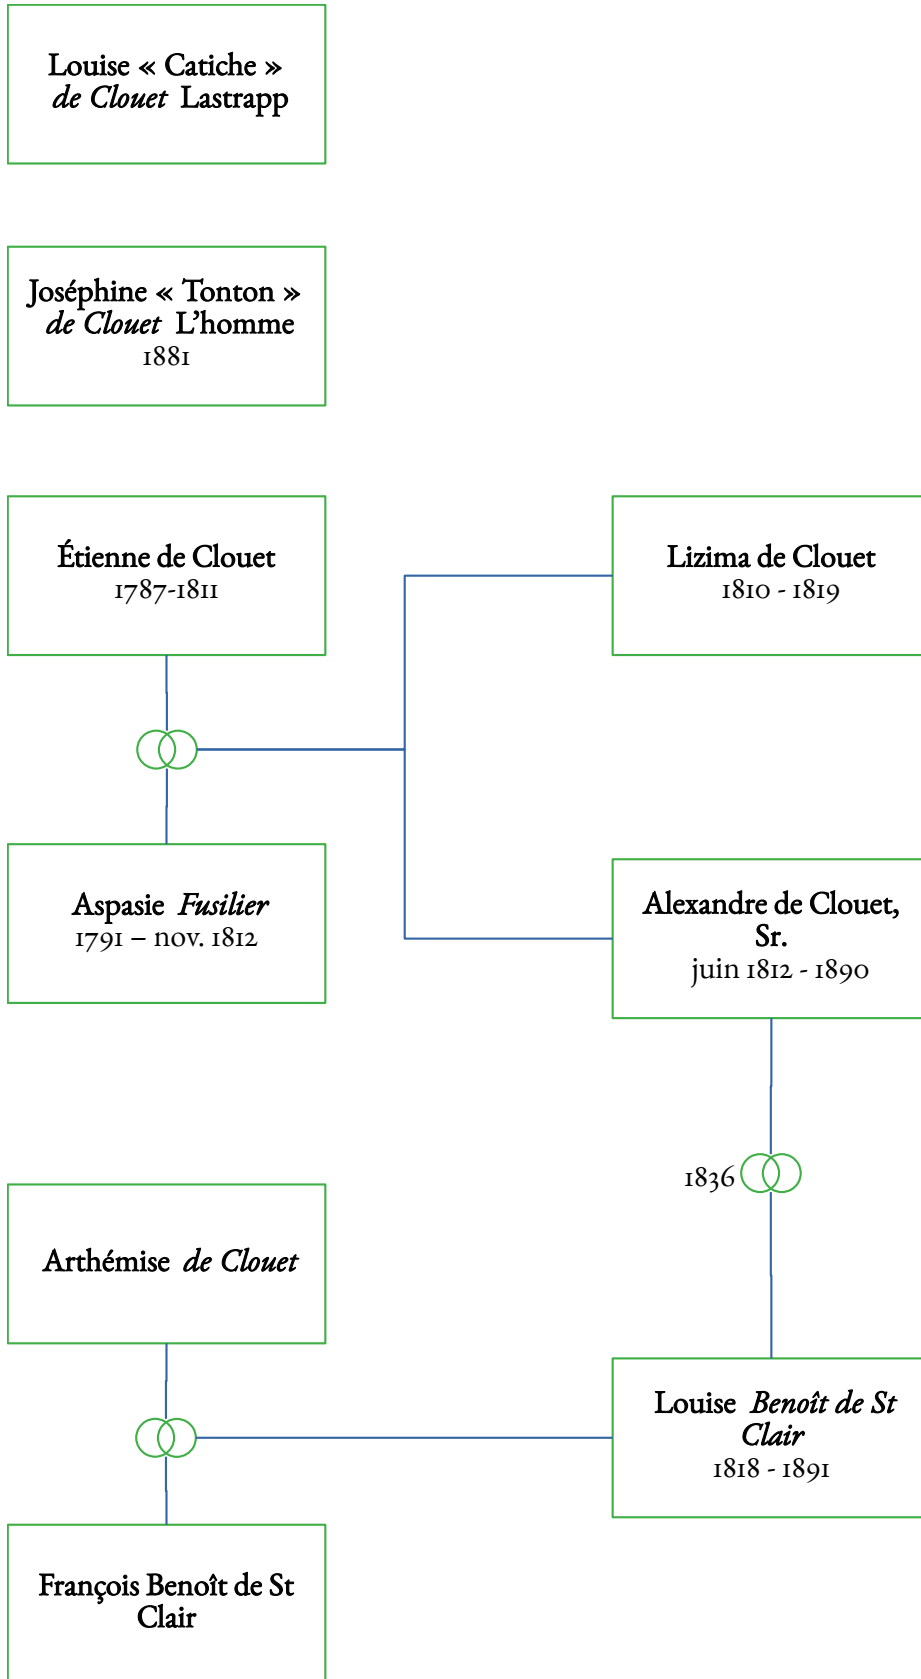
Louise « Catiche » de Clouet Lastrapp

Joséphine « Tonton » de Clouet L'homme
1881

Étienne de Clouet
1787-1811

Lizima de Clouet
1810 - 1819

Aspasie Fusilier
1791 – nov. 1812

Alexandre de Clouet, Sr.
juin 1812 - 1890

1836

Arthémise de Clouet

Louise Benoît de St Clair
1818 - 1891

François Benoît de St Clair